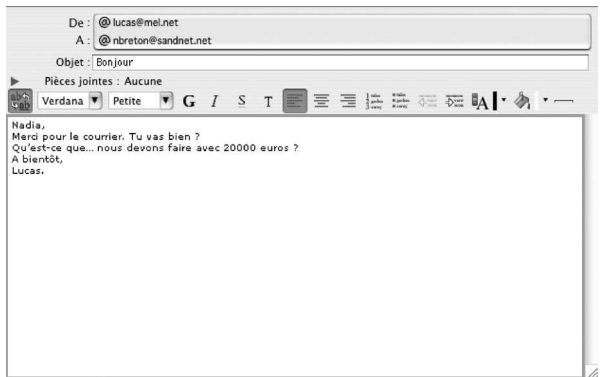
De : @ lucas@mel.net
A : @ nbreton@sandnet.net
Objet : Bonjour
Pièces jointes : Aucune
Verdana | Petite | G | I | S | T

Nadia,
Merci pour le courrier. Tu vas bien ?
Qu'est-ce que... nous devons faire avec 20000 euros ?
A bientôt,
Lucas.